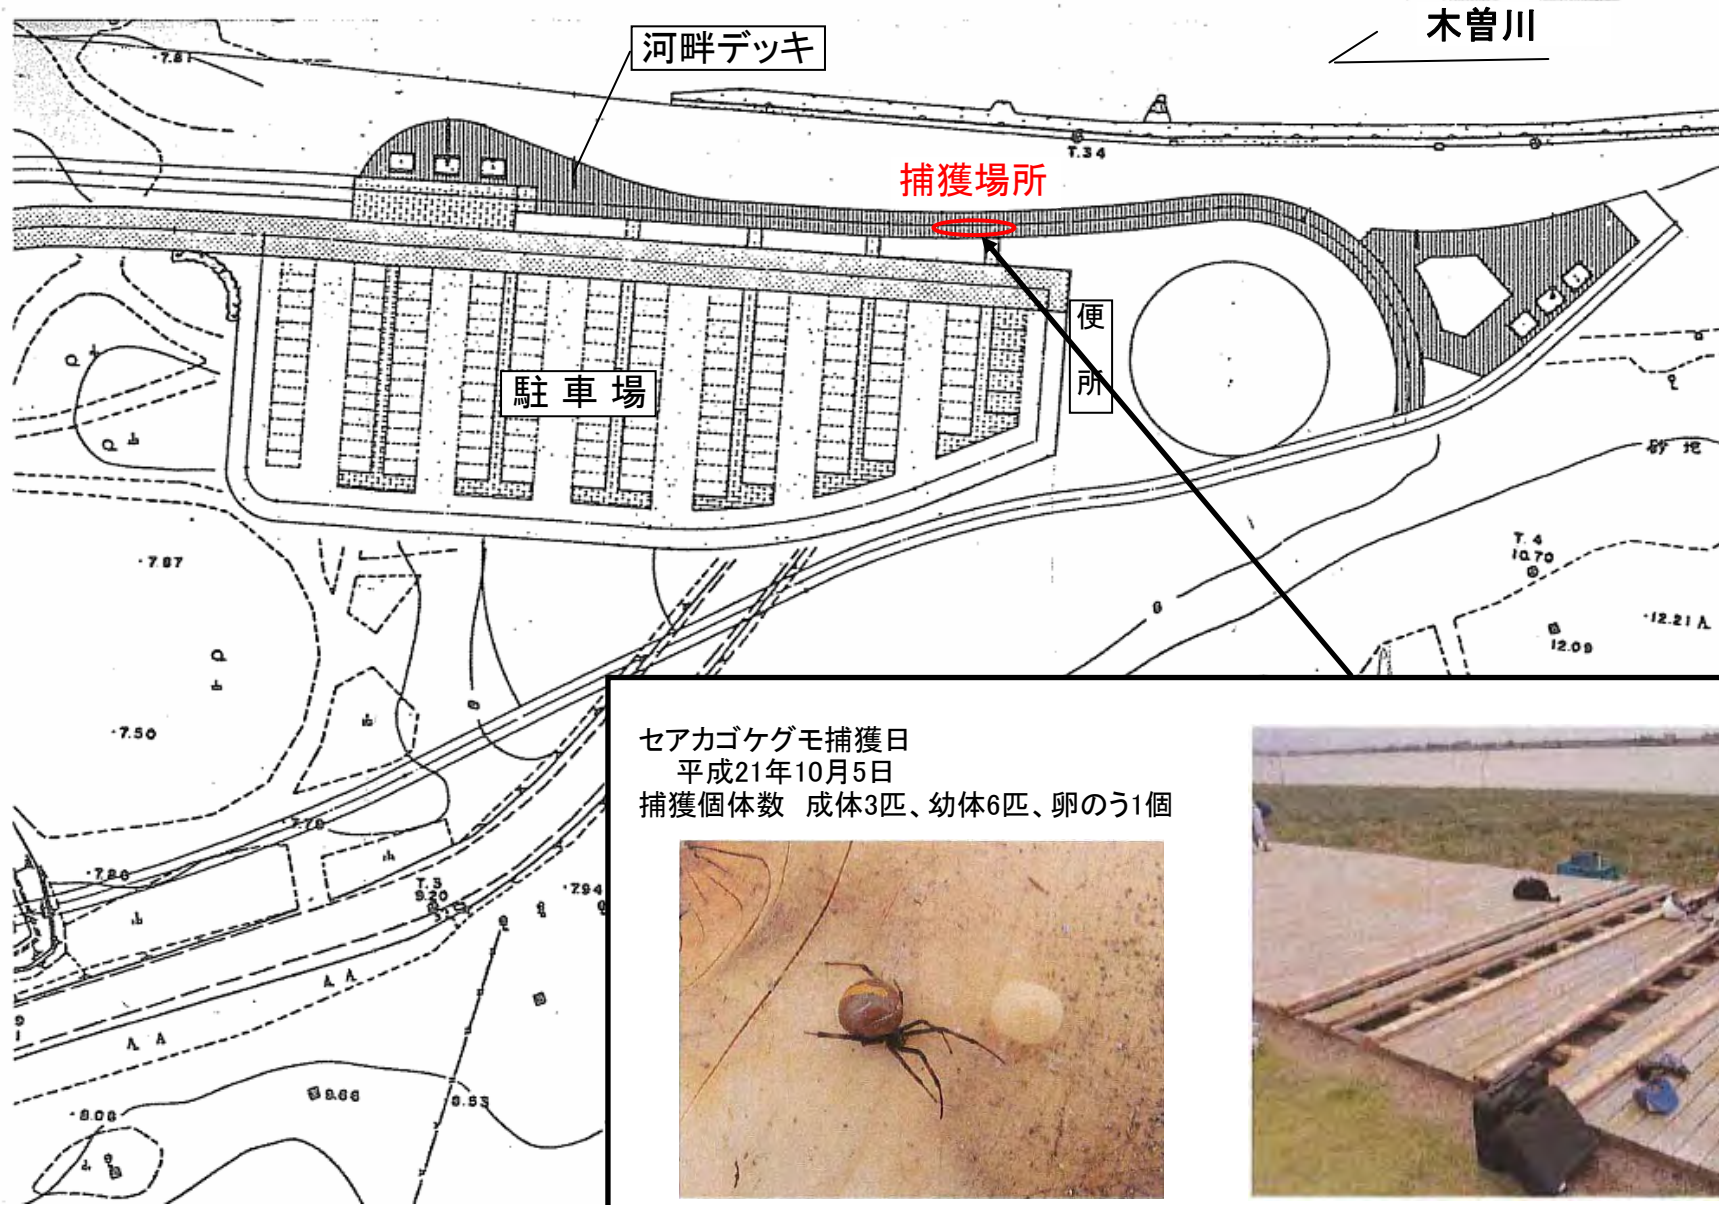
河畔デッキ

木曽川

7.81

T.34

捕獲場所

便所

駐車場

砂地

7.87

T.4
10.70

12.21

12.09

7.50

7.70

7.86

T.3
8.20

7.94

8.08

8.66

8.53

セアカゴケグモ捕獲日
平成21年10月5日
捕獲個体数 成体3匹、幼体6匹、卵のう1個